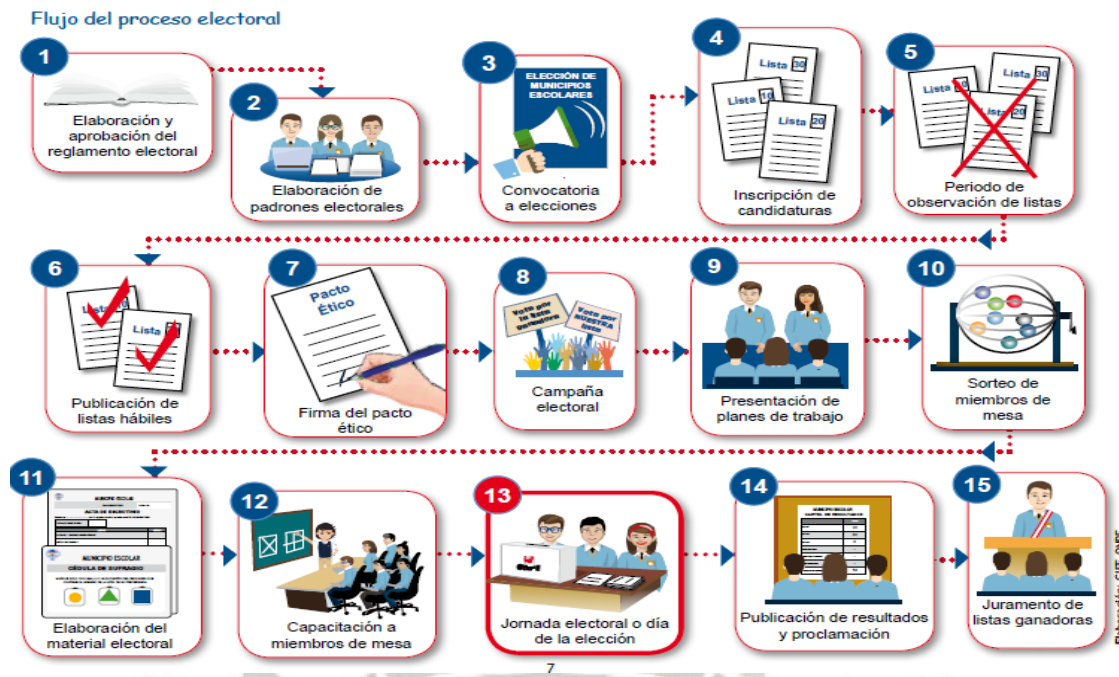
Flujo del proceso electoral

1
Elaboración y aprobación del reglamento electoral

2
Elaboración de padrones electorales

3
ELECCIÓN DE MUNICIPIOS ESCOLARES
Convocatoria a elecciones

4
Lista 30
Lista 10
Lista 20
Inscripción de candidaturas

5
Lista 10
Lista 30
Lista 20
Periodo de observación de listas

6
Lista
Lista
Publicación de listas hábiles

7
Pacto Ético
Firma del pacto ético

8
Vote por la lista ganadora
Vote por nuestra lista
Campaña electoral

9
Presentación de planes de trabajo

10
Sorteo de miembros de mesa

11
MUNICIPIO ESCOLAR
ACTA DE ESCRUTINIO
MUNICIPIO ESCOLAR
CÉDULA DE SUFRAGIO
Elaboración del material electoral

12
Capacitación a miembros de mesa

13
Jornada electoral o día de la elección

14
MUNICIPIO ESCOLAR
Publicación de resultados y proclamación

15
Juramento de listas ganadoras

7